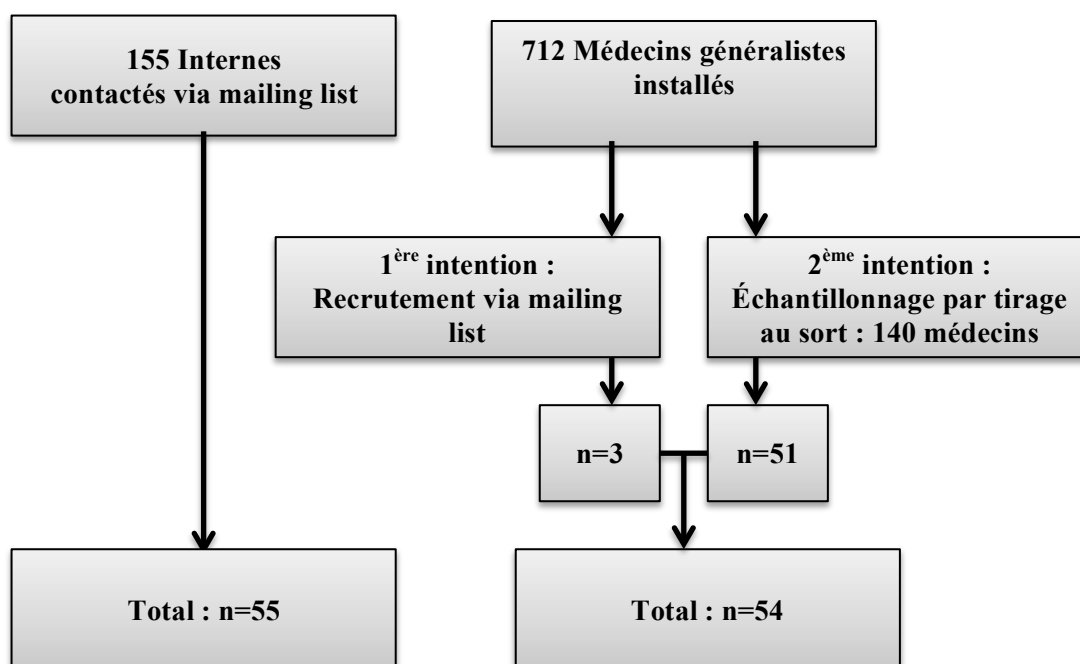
155 Internes contactés via mailing list

712 Médecins généralistes installés

1$^{ère}$ intention : Recrutement via mailing list

2$^{ème}$ intention : Échantillonnage par tirage au sort : 140 médecins

n=3

n=51

Total : n=55

Total : n=54